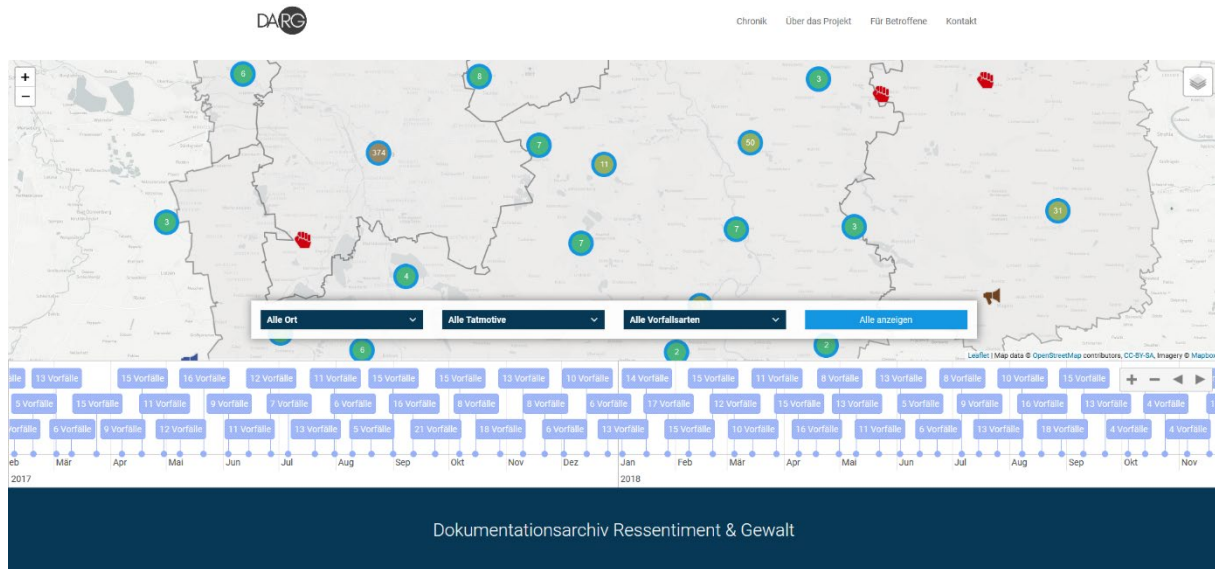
DARG

Chronik Über das Projekt Für Betroffene Kontakt

+
−

6 8 3 374 7 50 11 3 31 7 7 3 4 6 2 2

Alle Ort
Alle Tatmotive
Alle Vorfallsarten
Alle anzeigen

Leaflet | Map data © OpenStreetMap contributors, CC-BY-SA, Imagery © Mapbox

13 Vorfälle 15 Vorfälle 16 Vorfälle 12 Vorfälle 11 Vorfälle 15 Vorfälle 15 Vorfälle 13 Vorfälle 10 Vorfälle 14 Vorfälle 15 Vorfälle 11 Vorfälle 8 Vorfälle 13 Vorfälle 8 Vorfälle 10 Vorfälle 15 Vorfälle

5 Vorfälle 15 Vorfälle 11 Vorfälle 9 Vorfälle 7 Vorfälle 6 Vorfälle 16 Vorfälle 8 Vorfälle 8 Vorfälle 6 Vorfälle 17 Vorfälle 12 Vorfälle 15 Vorfälle 13 Vorfälle 5 Vorfälle 9 Vorfälle 16 Vorfälle 13 Vorfälle 4 Vorfälle

Vorfälle 6 Vorfälle 9 Vorfälle 12 Vorfälle 11 Vorfälle 13 Vorfälle 5 Vorfälle 21 Vorfälle 18 Vorfälle 6 Vorfälle 13 Vorfälle 15 Vorfälle 10 Vorfälle 16 Vorfälle 11 Vorfälle 6 Vorfälle 13 Vorfälle 18 Vorfälle 4 Vorfälle 4 Vorfälle

eb Mär Apr Mai Jun Jul Aug Sep Okt Nov Dez Jan Feb Mär Apr Mai Jun Jul Aug Sep Okt Nov
2017 2018

Dokumentationsarchiv Ressentiment & Gewalt